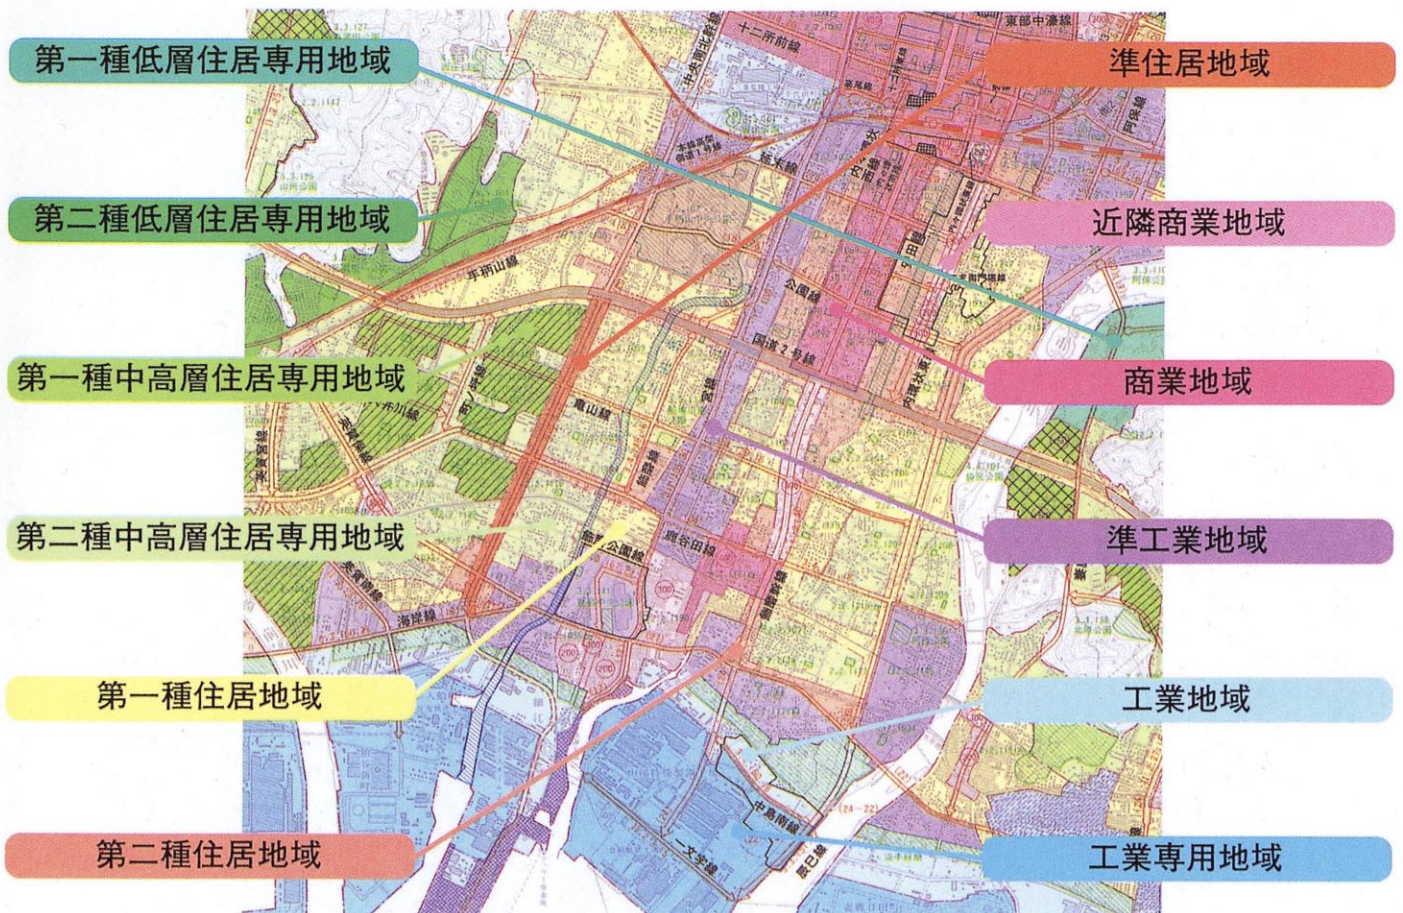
第一種低層住居専用地域

準住居地域

第二種低層住居専用地域

近隣商業地域

第一種中高層住居専用地域

商業地域

第二種中高層住居専用地域

準工業地域

第一種住居地域

工業地域

第二種住居地域

工業専用地域

十二所前線
東部中濠線
平和山線
公園線
国道2号線
亀山線
海岸線
中島南線
辰巳線
一文字線